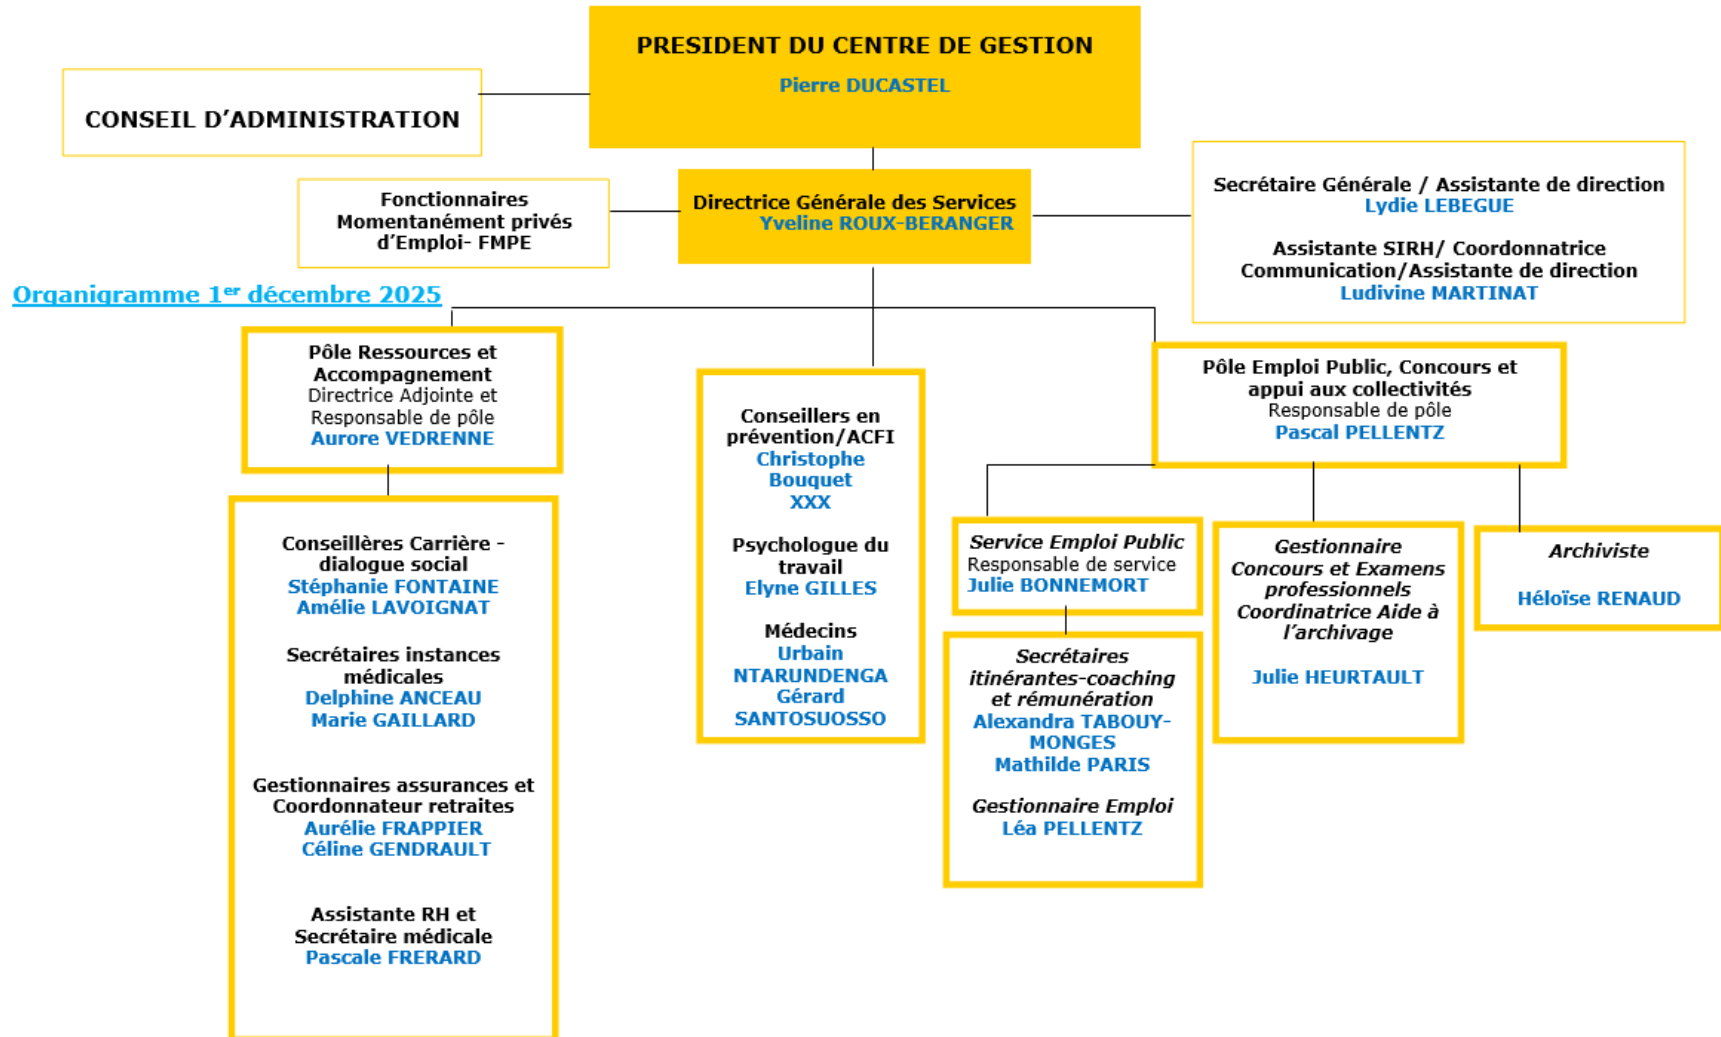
PRESIDENT DU CENTRE DE GESTION
Pierre DUCASTEL

CONSEIL D'ADMINISTRATION

Fonctionnaires Momentanément privés d'Emploi- FMPE

Directrice Générale des Services
Yveline ROUX-BERANGER

Secrétaire Générale / Assistante de direction
Lydie LEBEGUE

Assistante SIRH/ Coordonnatrice Communication/Assistante de direction
Ludivine MARTINAT

Organigramme 1$^{er}$ décembre 2025

Pôle Ressources et Accompagnement
Directrice Adjointe et Responsable de pôle
Aurore VEDRENNE

Conseillères Carrière - dialogue social
Stéphanie FONTAINE
Amélie LAVOIGNAT

Secrétaires instances médicales
Delphine ANCEAU
Marie GAILLARD

Gestionnaires assurances et Coordonnateur retraites
Aurélie FRAPPIER
Céline GENDRAULT

Assistante RH et Secrétaire médicale
Pascale FRERARD

Conseillers en prévention/ACFI
Christophe Bouquet
XXX

Psychologue du travail
Elyne GILLES

Médecins
Urbain NTARUNDENGA
Gérard SANTOSUOSSO

Pôle Emploi Public, Concours et appui aux collectivités
Responsable de pôle
Pascal PELLENTZ

Service Emploi Public
Responsable de service
Julie BONNEMORT

Secrétaires itinérantes-coaching et rémunération
Alexandra TABOUY-MONGES
Mathilde PARIS

Gestionnaire Emploi
Léa PELLENTZ

Gestionnaire Concours et Examens professionnels
Coordinatrice Aide à l'archivage

Julie HEURTAULT

Archiviste

Héloïse RENAUD